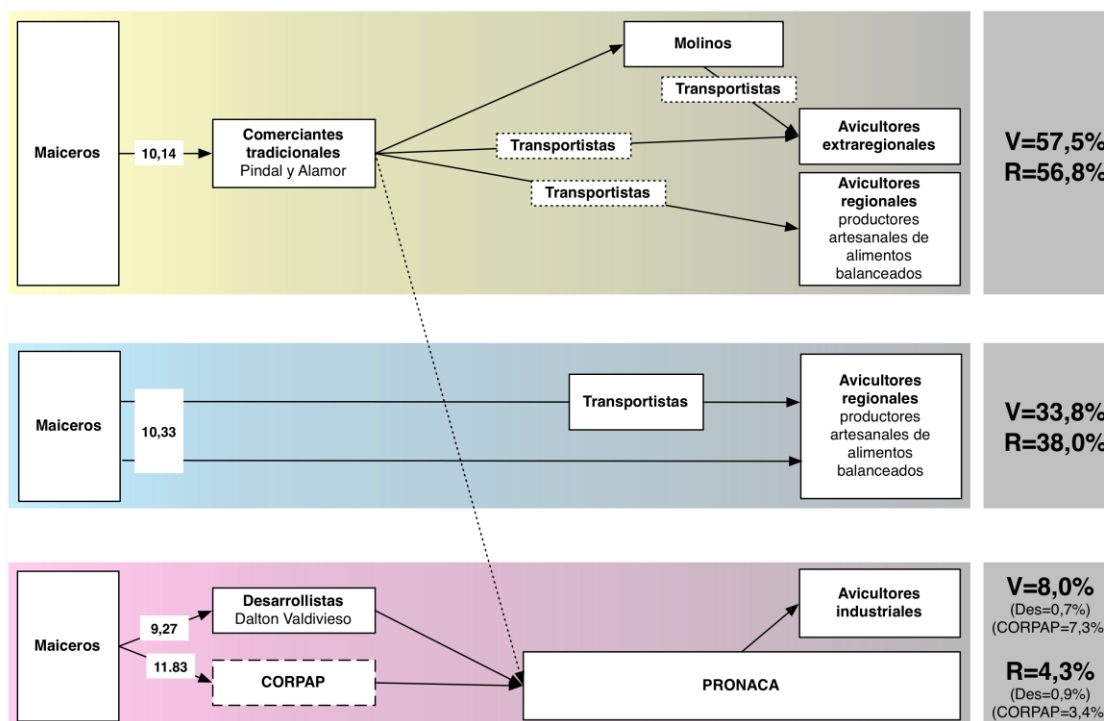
Maiceros

10,14

Comerciantes tradicionales
Pindal y Alamor

Molinos

Transportistas

Transportistas

Avicultores extraregionales

Transportistas

Avicultores regionales
productores artesanales de alimentos balanceados

V=57,5%
R=56,8%

Maiceros

10,33

Transportistas

Avicultores regionales
productores artesanales de alimentos balanceados

V=33,8%
R=38,0%

Maiceros

9,27

Desarrollistas
Dalton Valdivieso

11.83

CORPAP

Avicultores industriales

PRONACA

V=8,0%
(Des=0,7%)
(CORPAP=7,3%

R=4,3%
(Des=0,9%)
(CORPAP=3,4%